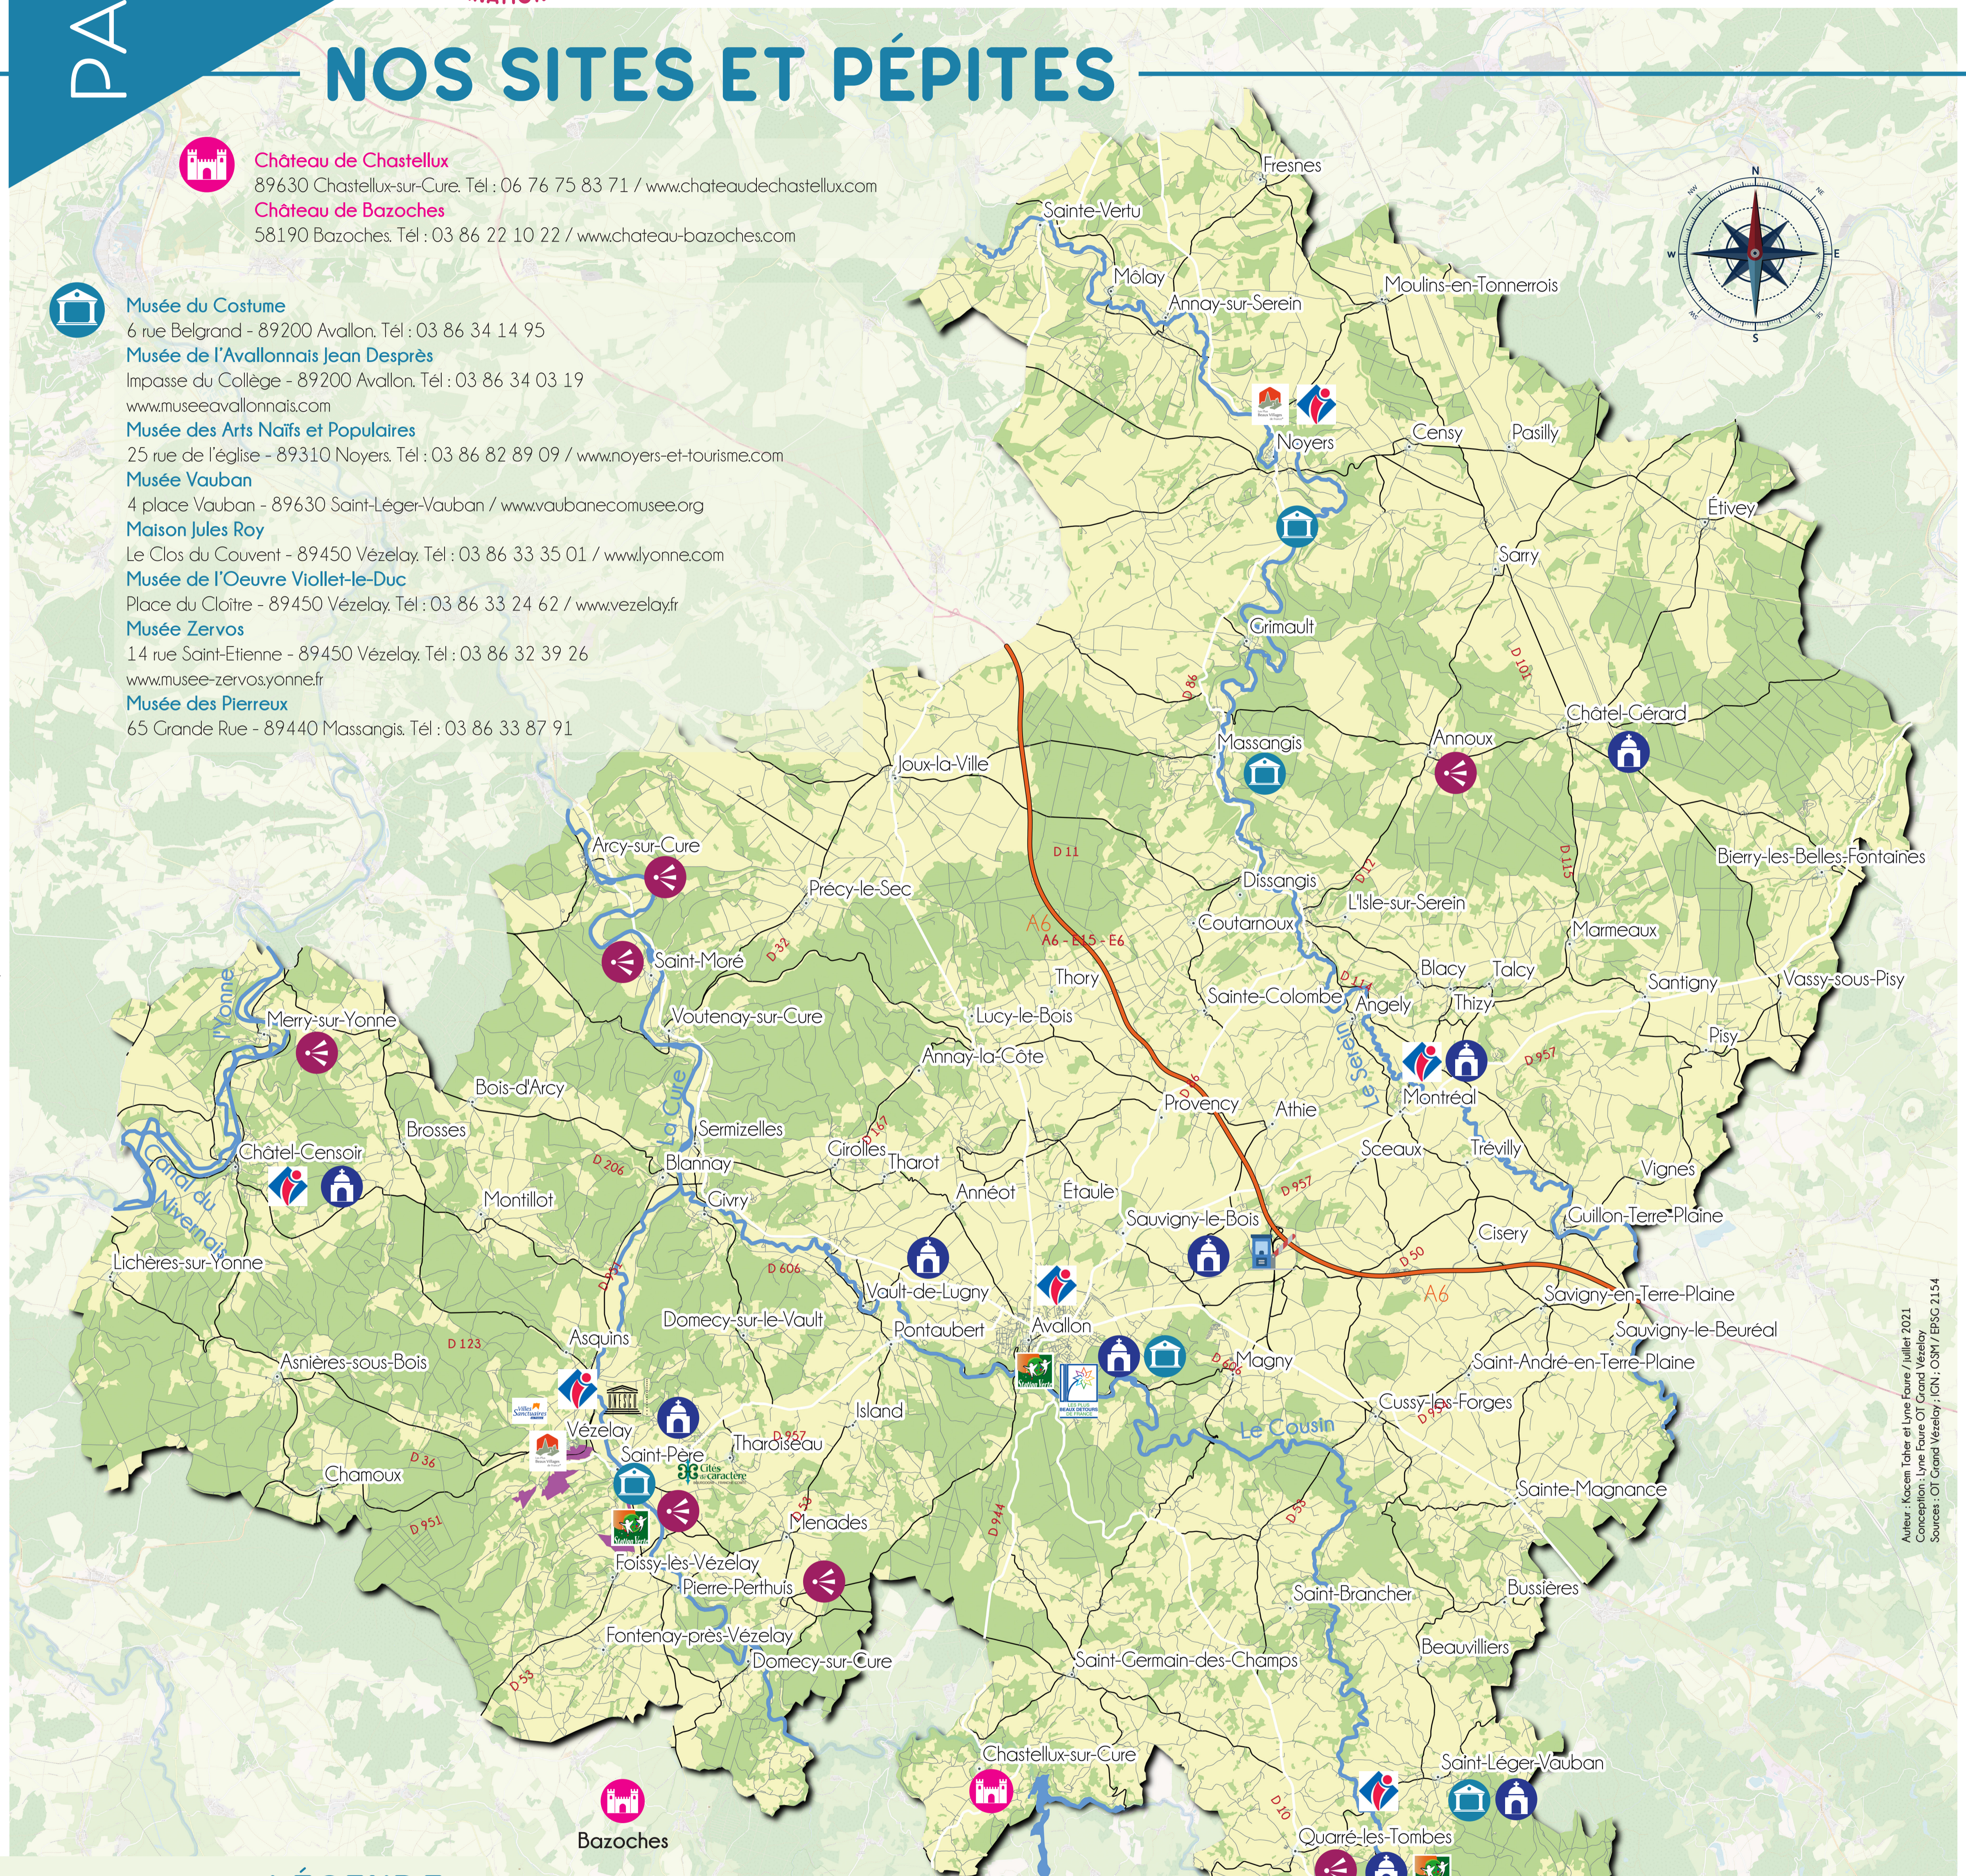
PA

NOS SITES ET PÉPITES

Château de Chastellux
89630 Chastellux-sur-Cure. Tél : 06 76 75 83 71 / www.chateaudechastellux.com
Château de Bazoches
58190 Bazoches. Tél : 03 86 22 10 22 / www.chateau-bazoches.com

Musée du Costume
6 rue Belgrand - 89200 Avallon. Tél : 03 86 34 14 95
Musée de l'Avallonnais Jean Després
Impasse du Collège - 89200 Avallon. Tél : 03 86 34 03 19
www.museeavallonnais.com
Musée des Arts Naïfs et Populaires
25 rue de l'église - 89310 Noyers. Tél : 03 86 82 89 09 / www.noyers-et-tourisme.com
Musée Vauban
4 place Vauban - 89630 Saint-Léger-Vauban / www.vaubanecomusee.org
Maison Jules Roy
Le Clos du Couvent - 89450 Vézelay. Tél : 03 86 33 35 01 / www.lyonne.com
Musée de l'Oeuvre Viollet-le-Duc
Place du Cloître - 89450 Vézelay. Tél : 03 86 33 24 62 / www.vezelay.fr
Musée Zervos
14 rue Saint-Etienne - 89450 Vézelay. Tél : 03 86 32 39 26
www.musee-zervos.yonne.fr
Musée des Pierreux
65 Grande Rue - 89440 Massangis. Tél : 03 86 33 87 91

N E S W

Fresnes
Sainte-Vertu
Môlay
Annay-sur-Serein
Moulins-en-Tonnerrois
Noyers
Censy
Pasilly
Étivey
Sarry
Grimault
D 101
D 86
Massangis
Annoux
Châtel-Gérard
Joux-la-Ville
D 11
D 115
Bierry-les-Belles-Fontaines
Arcy-sur-Cure
Précy-le-Sec
Dissangis
D 12
L'Isle-sur-Serein
Coutarnoux
Marmeaux
A6
A6 - E15 - E6
Thory
Blacy
Talcy
Saint-Moré
D 32
D 11
Santigny
Vassy-sous-Pisy
Sainte-Colombe
Angely
Thizy
L'Yonne
Merry-sur-Yonne
Voutenay-sur-Cure
Lucy-le-Bois
Pisy
Annay-la-Côte
D 957
Le Serein
Montréal
Bois-d'Arcy
La Cure
D 606
Provency
Athie
Brosses
Sermizelles
Girolles
D 167
Sceaux
Trévilly
Châtel-Censoir
Canal du Nivernais
D 206
Blannay
Tharot
Vignes
Montillot
Givry
Annéot
Étaule
D 957
Savigny-le-Bois
Guillon-Terre-Plaine
Cisery
D 50
Lichères-sur-Yonne
D 951
D 606
Vault-de-Lugny
Avallon
Savigny-en-Terre-Plaine
Domecy-sur-le-Vault
Pontaubert
A6
Sauvigny-le-Beuréal
Asquins
D 123
Magny
Saint-André-en-Terre-Plaine
Asnières-sous-Bois
D 606
Island
Cussy-les-Forges
Vézelay
Le Cousin
D 957
Saint-Père
Tharoiseau
Chamoux
D 36
Cités de caractère
D 53
D 944
Sainte-Magnance
D 951
Menades
D 50
Foissy-lès-Vézelay
Pierre-Perthuis
Saint-Brancher
Bussières
Fontenay-près-Vézelay
Domecy-sur-Cure
Beauvilliers
D 53
Saint-Germain-des-Champs
Chastellux-sur-Cure
Saint-Léger-Vauban
Bazoches
D 10
Quarré-les-Tombes

Auteur : Kacem Taher et Lyne Faure / Juillet 2021
Conception : Lyne Faure OT Grand Vézelay
Sources : OT Grand Vézelay ; IGN ; OSM / EPSG 2154